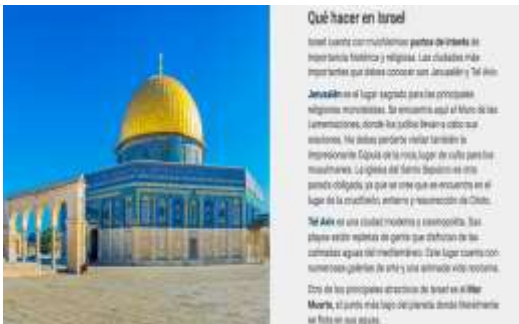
Qué hacer en Israel

Israel cuenta con muchísimos puntos de interés de importancia histórica y religiosa. Las ciudades más importantes que debes conocer son Jerusalén y Tel Aviv.

Jerusalén es el lugar sagrado para las principales religiones monoteístas. Se encuentra aquí el Muro de las Lamentaciones, donde los judíos llevan a cabo sus oraciones. No debes perderte visitar también la impresionante Cúpula de la roca, lugar de culto para los musulmanes. La iglesia del Santo Sepulcro es otra parada obligada, ya que se cree que se encuentra en el lugar de la crucifixión, entierro y resurrección de Cristo.

Tel Aviv es una ciudad moderna y cosmopolita. Sus playas están repletas de gente que disfrutan de las cálidas aguas del mediterráneo. Este lugar cuenta con numerosas galerías de arte y una animada vida nocturna.

Otro de los principales atractivos de Israel es el Mar Muerto, el punto más bajo del planeta donde literalmente se flota en sus aguas.